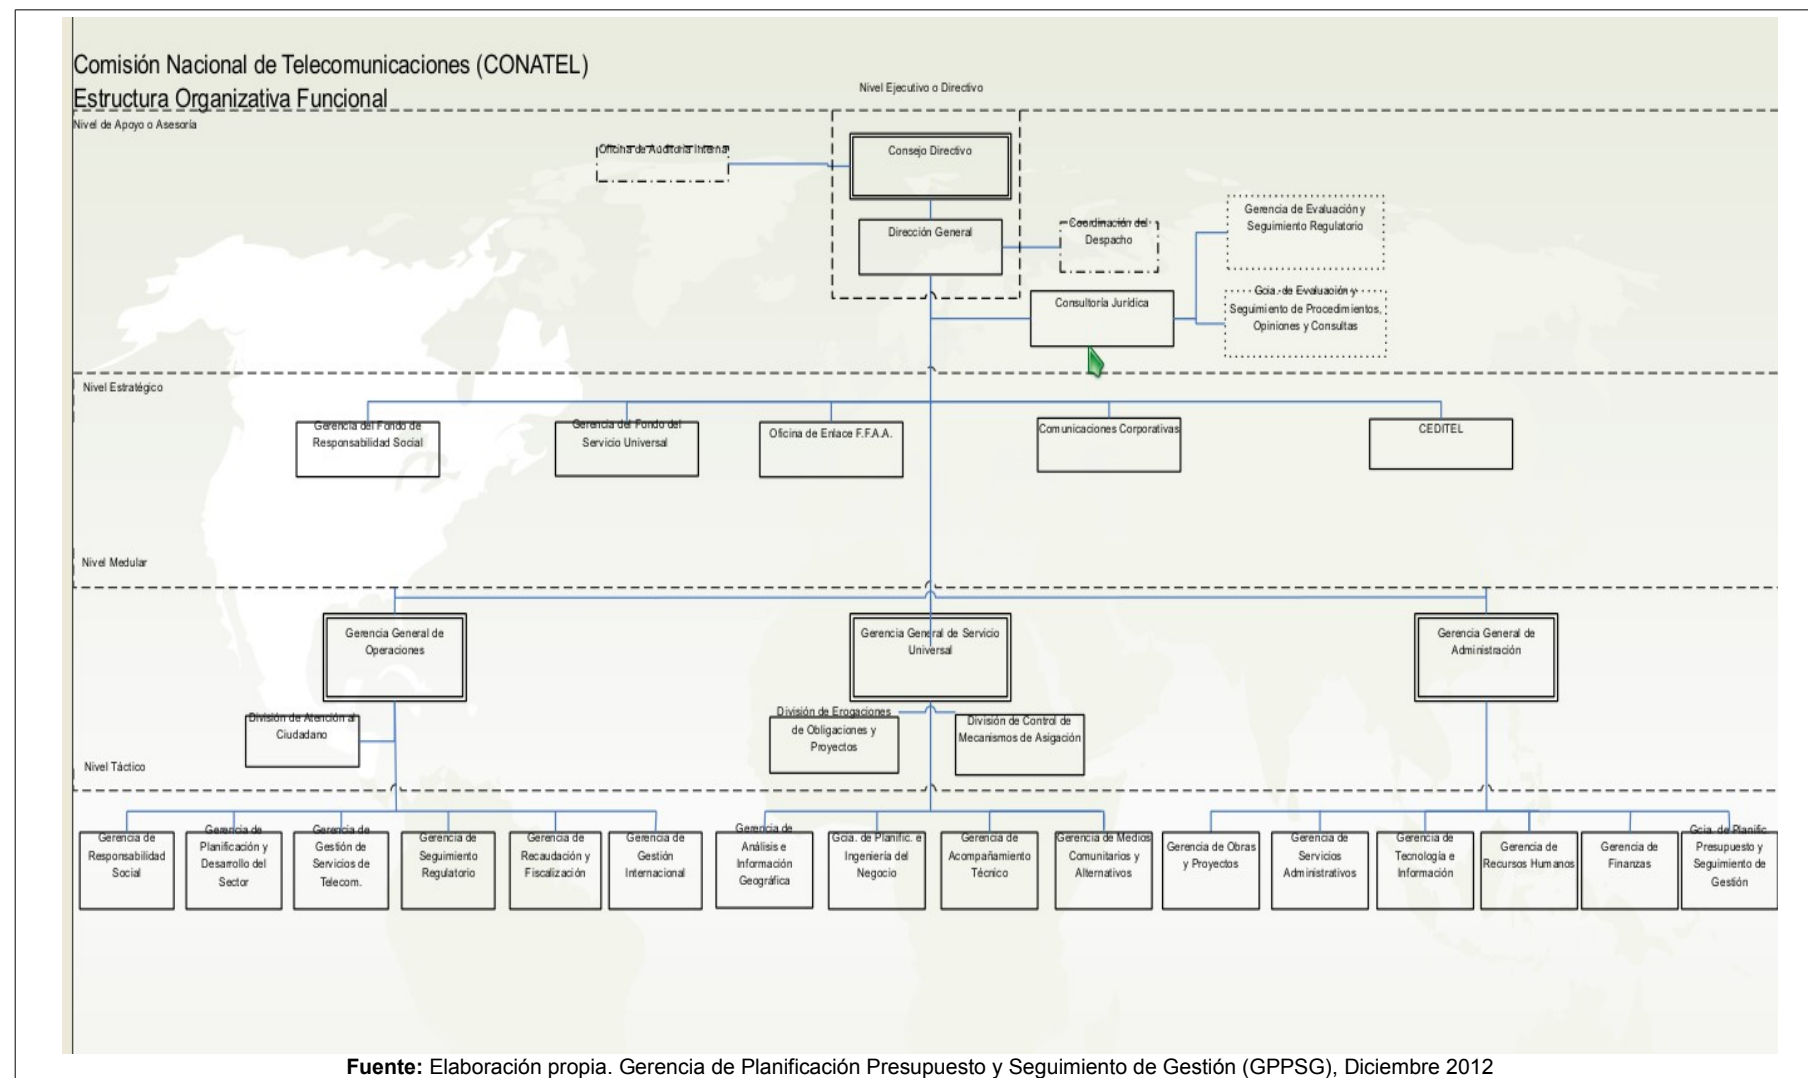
Comisión Nacional de Telecomunicaciones (CONATEL)
Estructura Organizativa Funcional

Nivel Ejecutivo o Directivo

Nivel de Apoyo o Asesoría

Oficina de Auditoría Interna

Consejo Directivo

Dirección General

Coordinación del Despacho

Gerencia de Evaluación y Seguimiento Regulatorio

Gcia. de Evaluación y Seguimiento de Procedimientos, Opiniones y Consultas

Consultoría Jurídica

Nivel Estratégico

Gerencia del Fondo de Responsabilidad Social

Gerencia del Fondo del Servicio Universal

Oficina de Enlace F.F.A.A.

Comunicaciones Corporativas

CEDITEL

Nivel Medular

Gerencia General de Operaciones

Gerencia General de Servicio Universal

Gerencia General de Administración

División de Atención al Ciudadano

División de Erogaciones de Obligaciones y Proyectos

División de Control de Mecanismos de Asignación

Nivel Táctico

Gerencia de Responsabilidad Social

Gerencia de Planificación y Desarrollo del Sector

Gerencia de Gestión de Servicios de Telecom.

Gerencia de Seguimiento Regulatorio

Gerencia de Recaudación y Fiscalización

Gerencia de Gestión Internacional

Gerencia de Análisis e Información Geográfica

Gcia. de Planific. e Ingeniería del Negocio

Gerencia de Acompañamiento Técnico

Gerencia de Medios Comunitarios y Alternativos

Gerencia de Obras y Proyectos

Gerencia de Servicios Administrativos

Gerencia de Tecnología e Información

Gerencia de Recursos Humanos

Gerencia de Finanzas

Gcia. de Planific. Presupuesto y Seguimiento de Gestión

Fuente: Elaboración propia. Gerencia de Planificación Presupuesto y Seguimiento de Gestión (GPPSG), Diciembre 2012